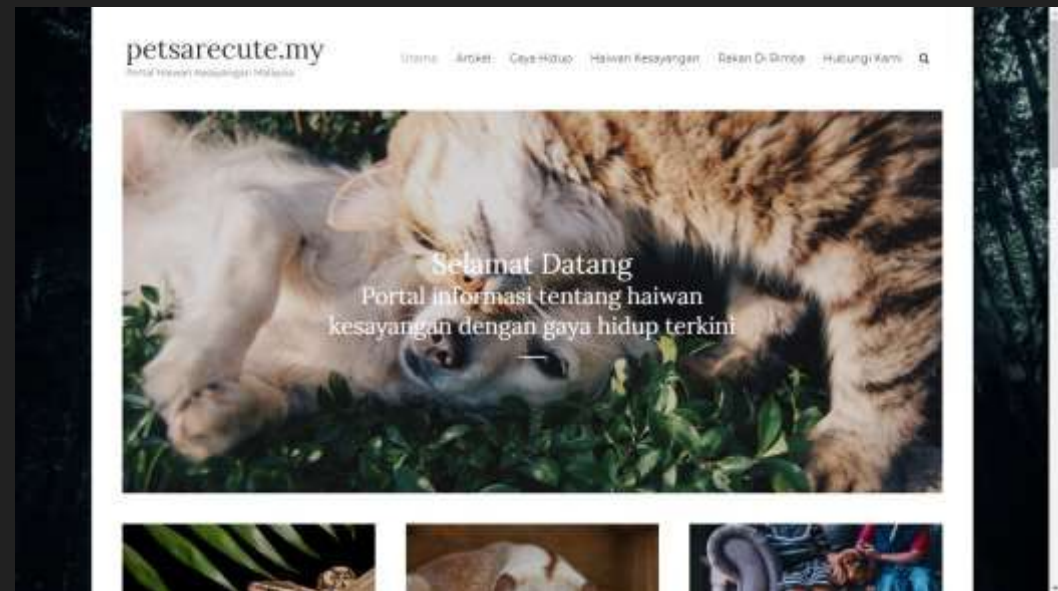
petsarecute.my

Portal Haiwan Kesayangan Malaysia

Utama Artikel Gaya Hidup Haiwan Kesayangan Rakan Di Rimba Hubungi Kami

Selamat Datang

Portal informasi tentang haiwan kesayangan dengan gaya hidup terkini